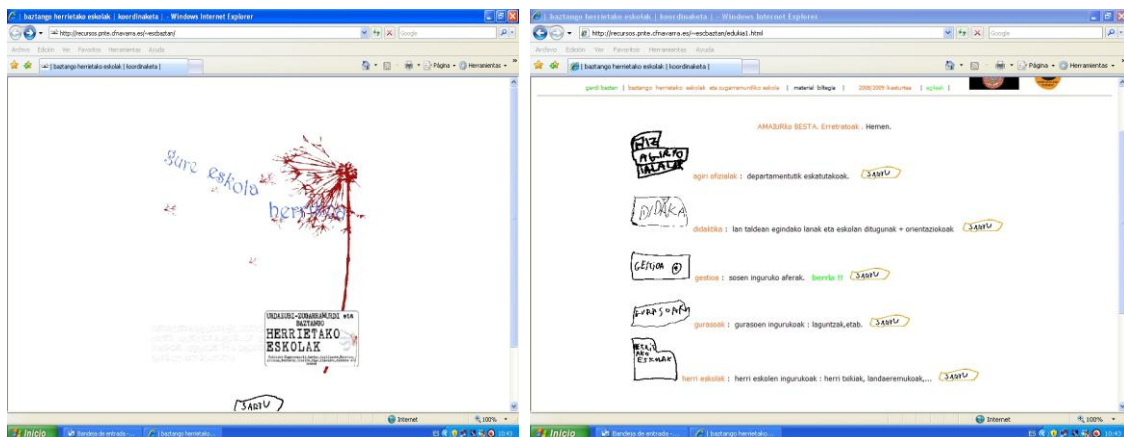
| baztango herrietako eskolak | koordinaketa | - Windows Internet Explorer

http://recursos.pnte.cfnavarra.es/~escbaztan/

Archivo Edición Ver Favoritos Herramientas Ayuda

| baztango herrietako eskolak | koordinaketa |

Página Herramientas

gure eskola herrietako

URDAZUBI-ZUGARRAMURDI eta BAZTANGO
HERRIETAKO ESKOLAK

SARTU

Internet 100%

Inicio Bandeja de entrada - ... | baztango herrietako...

| baztango herrietako eskolak | koordinaketa | - Windows Internet Explorer

http://recursos.pnte.cfnavarra.es/~escbaztan/edukia1.html

Archivo Edición Ver Favoritos Herramientas Ayuda

| baztango herrietako eskolak | koordinaketa |

Página Herramientas

gerdi baztan | baztango herrietako eskolak eta zugarramurdiko eskola | material biltegia | 2008/2009 ikasturtea | ezilak |

AMAIURko BESTA. Erretratoak. Hemen.

AGIRI IALALAK

agiri afizialak : departamentutik eskatutakoak. SARTU

DIDAKA

didaktika : lan taldean egindako lanak eta eskolan ditugunak + orientazioakoak SARTU

GESTIOA

gestioa : sosen inguruko aferak. berria !!! SARTU

GURASOAK

gurasoak : gurasoen ingurukoak : laguntzak,etab. SARTU

HERRI ESKOLAK

herri eskolak : herri eskolen ingurukoak : herri txikiak, landaeremukoak,... SARTU

Internet 100%

Inicio Bandeja de entrada - ... | baztango herrietako...